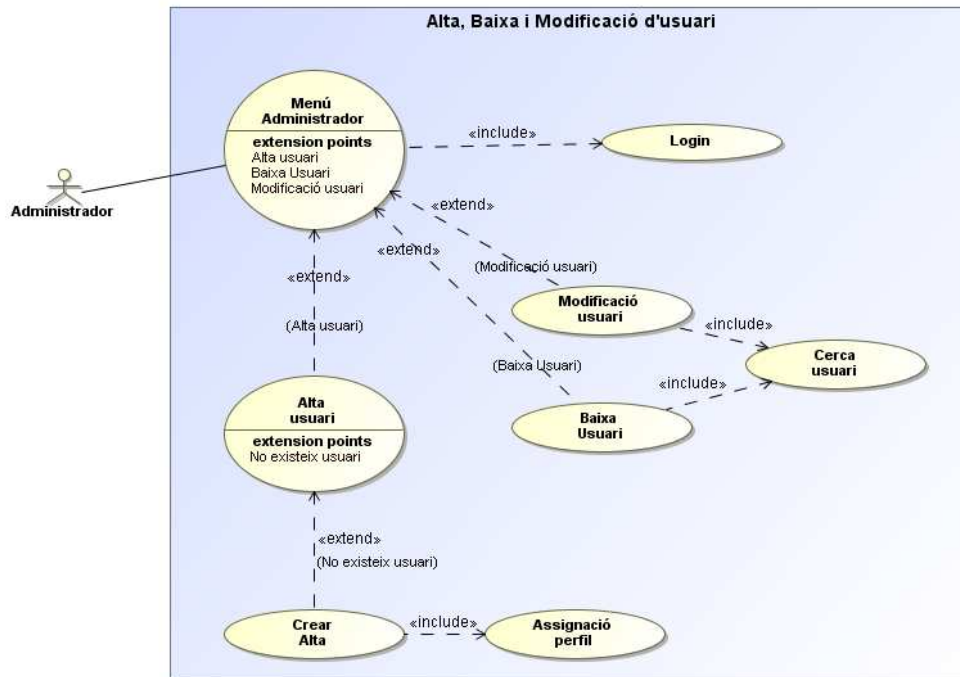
Alta, Baixa i Modificació d'usuari

Administrador

Menú
Administrador
extension points
Alta usuari
Baixa Usuari
Modificació usuari

«include»

Login

«extend»

«extend»

«extend»

(Modificació usuari)

(Alta usuari)

Modificació
usuari

«include»

Cerca
usuari

(Baixa Usuari)

«include»

Alta
usuari
extension points
No existeix usuari

Baixa
Usuari

«extend»
(No existeix usuari)

Crear
Alta

«include»

Assignació
perfil